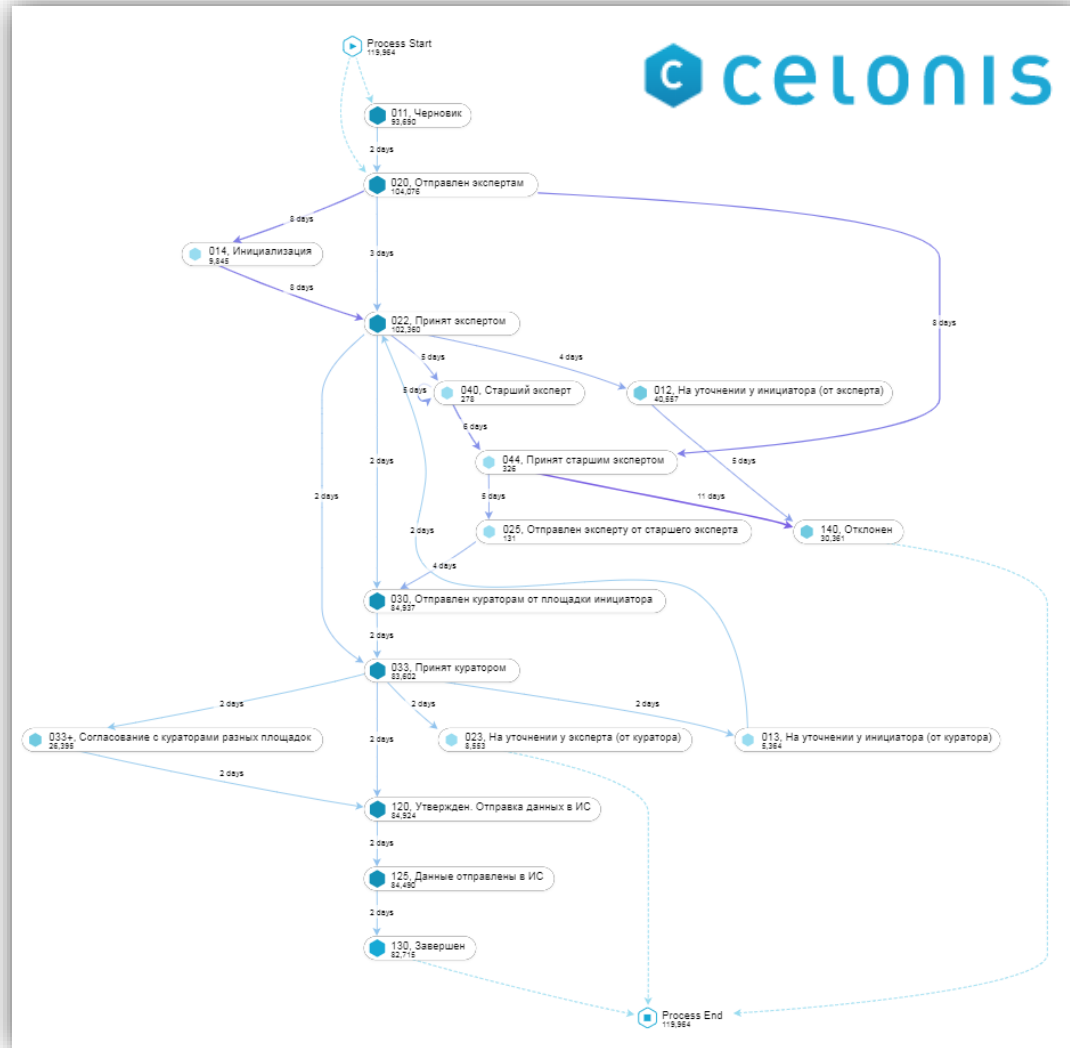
Process Start
119,964

celonis

011, Черновик
93,690

2 days

020, Отправлен экспертам
104,076

8 days

014, Инициализация
9,845

3 days

8 days

8 days

022, Принят экспертом
102,360

5 days

4 days

5 days

040, Старший эксперт
278

012, На уточнении у инициатора (от эксперта)
40,587

6 days

044, Принят старшим экспертом
326

5 days

2 days

2 days

5 days

11 days

2 days

025, Отправлен эксперту от старшего эксперта
131

140, Отклонен
30,361

4 days

030, Отправлен кураторам от площадки инициатора
84,937

2 days

033, Принят куратором
83,602

2 days

2 days

2 days

033+, Согласование с кураторами разных площадок
26,395

2 days

023, На уточнении у эксперта (от куратора)
8,553

013, На уточнении у инициатора (от куратора)
5,364

2 days

120, Утвержден. Отправка данных в ИС
84,924

2 days

125, Данные отправлены в ИС
84,490

2 days

130, Завершен
82,715

Process End
119,964